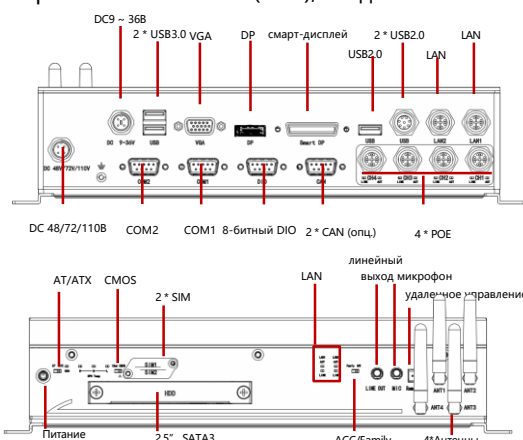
DC9 ~ 36В
2 * USB3.0
VGA
DP
смарт-дисплей
2 * USB2.0
USB2.0
LAN
LAN
DC 9~36V
USB
VGA
DP
Smart DP
USB
USB
LAN2
LAN1
DC 48V/72V/110V
COM2
COM1
DIO
CAN
CH4
CH3
CH2
CH1
DC 48/72/110В
COM2
COM1
8-битный DIO
2 * CAN (опц.)
4 * POE
линейный выход
микрофон
AT/ATX
CMOS
LAN
удаленное управление
2 * SIM
SIM1
SIM2
HDD
LINE OUT
MIC
ANT1
ANT2
ANT3
ANT4
Питание
2.5" SATA3
ACC/Family
4*Антенны